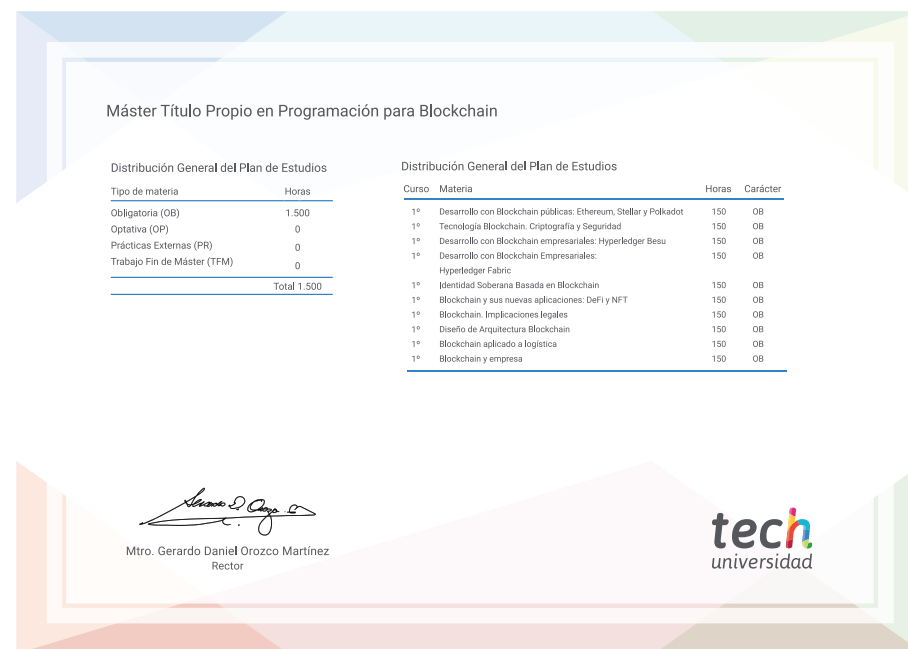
Máster Título Propio en Programación para Blockchain

Distribución General del Plan de Estudios

| Tipo de materia | Horas |
|---|---|
| Obligatoria (OB) | 1.500 |
| Optativa (OP) | 0 |
| Prácticas Externas (PR) | 0 |
| Trabajo Fin de Máster (TFM) | 0 |
| | Total 1.500 |

Distribución General del Plan de Estudios

| Curso | Materia | Horas | Carácter |
|---|---|---|---|
| 1º | Desarrollo con Blockchain públicas: Ethereum, Stellar y Polkadot | 150 | OB |
| 1º | Tecnología Blockchain. Criptografía y Seguridad | 150 | OB |
| 1º | Desarrollo con Blockchain empresariales: Hyperledger Besu | 150 | OB |
| 1º | Desarrollo con Blockchain Empresariales: Hyperledger Fabric | 150 | OB |
| 1º | Identidad Soberana Basada en Blockchain | 150 | OB |
| 1º | Blockchain y sus nuevas aplicaciones: DeFi y NFT | 150 | OB |
| 1º | Blockchain. Implicaciones legales | 150 | OB |
| 1º | Diseño de Arquitectura Blockchain | 150 | OB |
| 1º | Blockchain aplicado a logística | 150 | OB |
| 1º | Blockchain y empresa | 150 | OB |

Mtro. Gerardo Daniel Orozco Martínez
Rector

tech
universidad